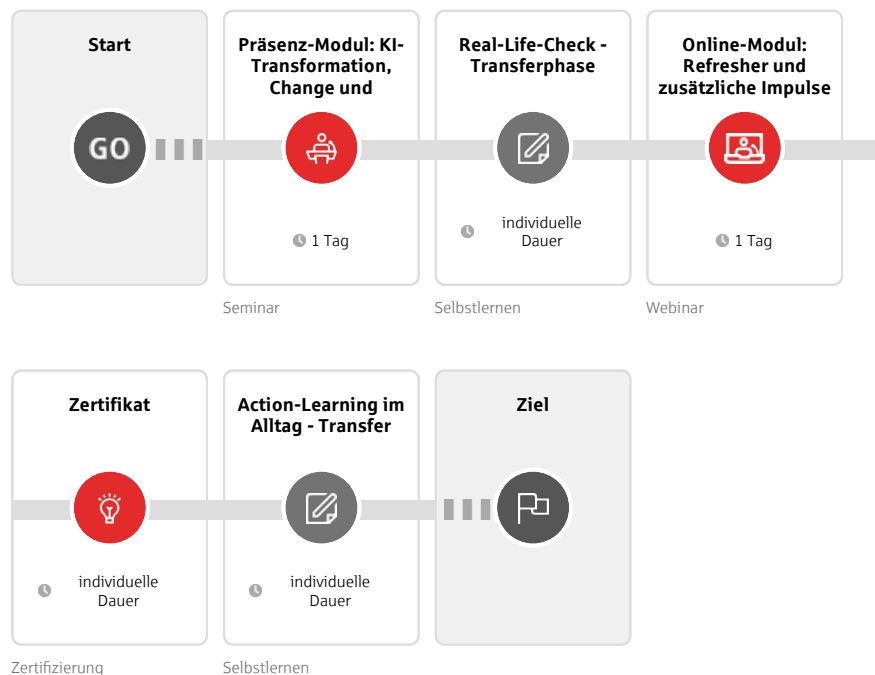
Start

GO

Präsenz-Modul: KI-Transformation, Change und

1 Tag

Seminar

Real-Life-Check - Transferphase

individuelle Dauer

Selbstlernen

Online-Modul: Refresher und zusätzliche Impulse

1 Tag

Webinar

Zertifikat

individuelle Dauer

Zertifizierung

Action-Learning im Alltag - Transfer

individuelle Dauer

Selbstlernen

Ziel